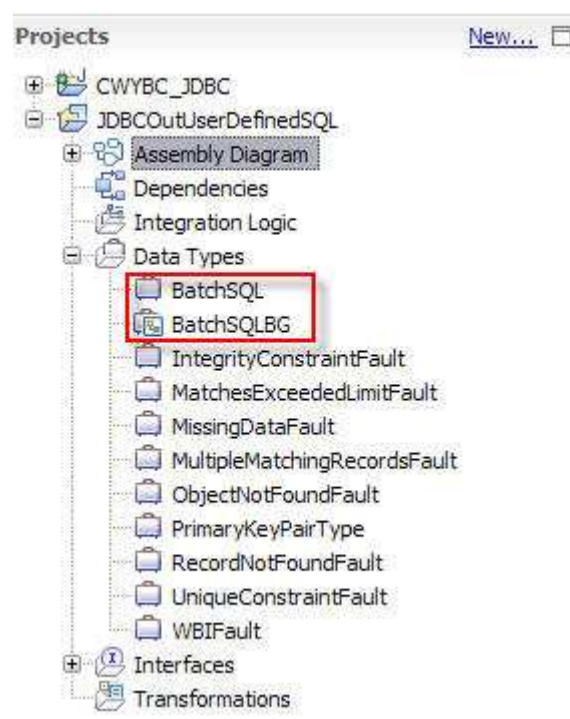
Projects

New...

CWYBC_JDBC
JDBCOutUserDefinedSQL
Assembly Diagram
Dependencies
Integration Logic
Data Types
BatchSQL
BatchSQLBG
IntegrityConstraintFault
MatchesExceededLimitFault
MissingDataFault
MultipleMatchingRecordsFault
ObjectNotFoundFault
PrimaryKeyPairType
RecordNotFoundFault
UniqueConstraintFault
WBIFault
Interfaces
Transformations